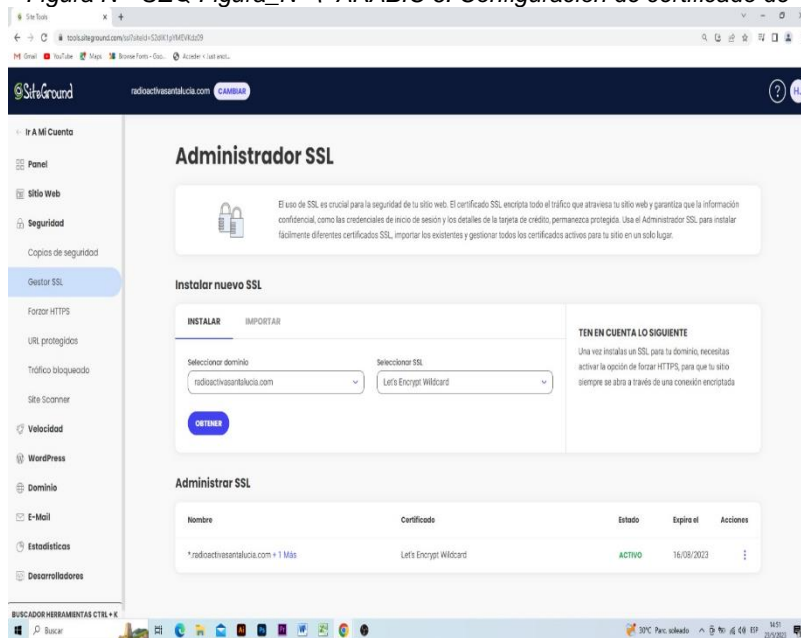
Figura N° SEQ Figura_N° \* ARABIC 3: Configuración de certificado de

Site Tools
tools.siteground.com/ssl?siteId=S2dlK1pYMEVKdz09
Gmail YouTube Maps Browse Fonts - Goo... Acceder < Just anot...

SiteGround radioactivasantalucia.com CAMBIAR

Ir A Mi Cuenta
Panel
Sitio Web
Seguridad
Copias de seguridad
Gestor SSL
Forzar HTTPS
URL protegidos
Tráfico bloqueado
Site Scanner
Velocidad
WordPress
Dominio
E-Mail
Estadísticas
Desarrolladores
BUSCADOR HERRAMIENTAS CTRL + K

Administrador SSL

El uso de SSL es crucial para la seguridad de tu sitio web. El certificado SSL encripta todo el tráfico que atraviesa tu sitio web y garantiza que la información confidencial, como las credenciales de inicio de sesión y los detalles de la tarjeta de crédito, permanezca protegida. Usa el Administrador SSL para instalar fácilmente diferentes certificados SSL, importar los existentes y gestionar todos los certificados activos para tu sitio en un solo lugar.

Instalar nuevo SSL

INSTALAR IMPORTAR

Seleccionar dominio
radioactivasantalucia.com

Seleccionar SSL
Let's Encrypt Wildcard

OBTENER

TEN EN CUENTA LO SIGUIENTE
Una vez instalas un SSL para tu dominio, necesitas activar la opción de forzar HTTPS, para que tu sitio siempre se abra a través de una conexión encriptada

Administrar SSL

| Nombre | Certificado | Estado | Expira el | Acciones |
|---|---|---|---|---|
| *.radioactivasantalucia.com + 1 Más | Let's Encrypt Wildcard | ACTIVO | 16/08/2023 | ⋮ |

Buscar
30°C Parc. soleado 14:51 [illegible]